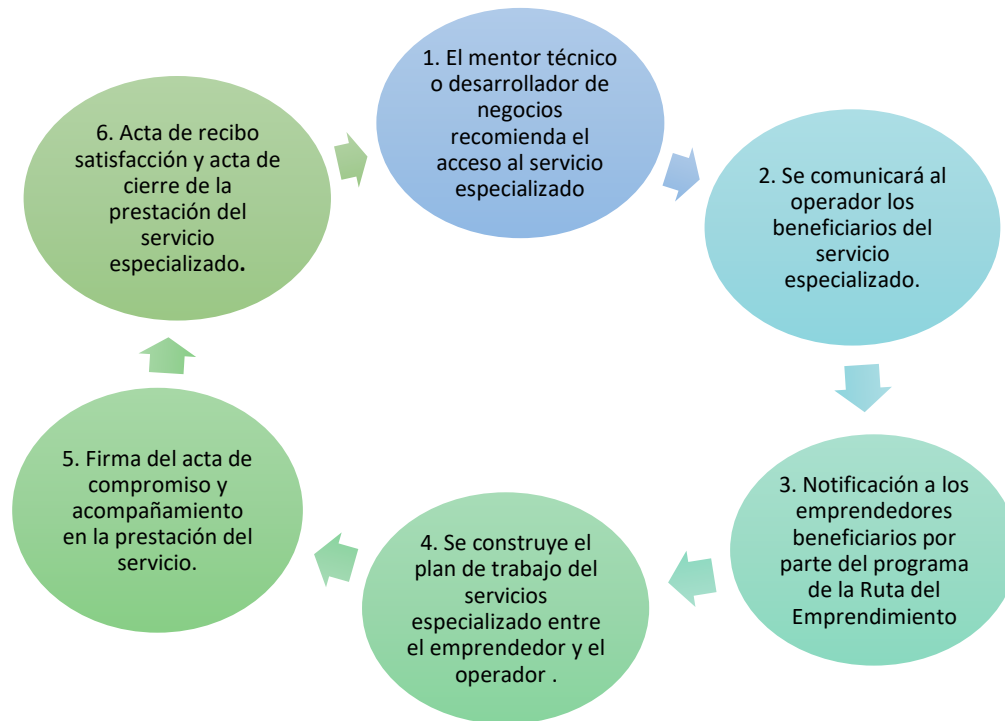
1. El mentor técnico o desarrollador de negocios recomienda el acceso al servicio especializado

2. Se comunicará al operador los beneficiarios del servicio especializado.

3. Notificación a los emprendedores beneficiarios por parte del programa de la Ruta del Emprendimiento

4. Se construye el plan de trabajo del servicios especializado entre el emprendedor y el operador .

5. Firma del acta de compromiso y acompañamiento en la prestación del servicio.

6. Acta de recibo satisfacción y acta de cierre de la prestación del servicio especializado.